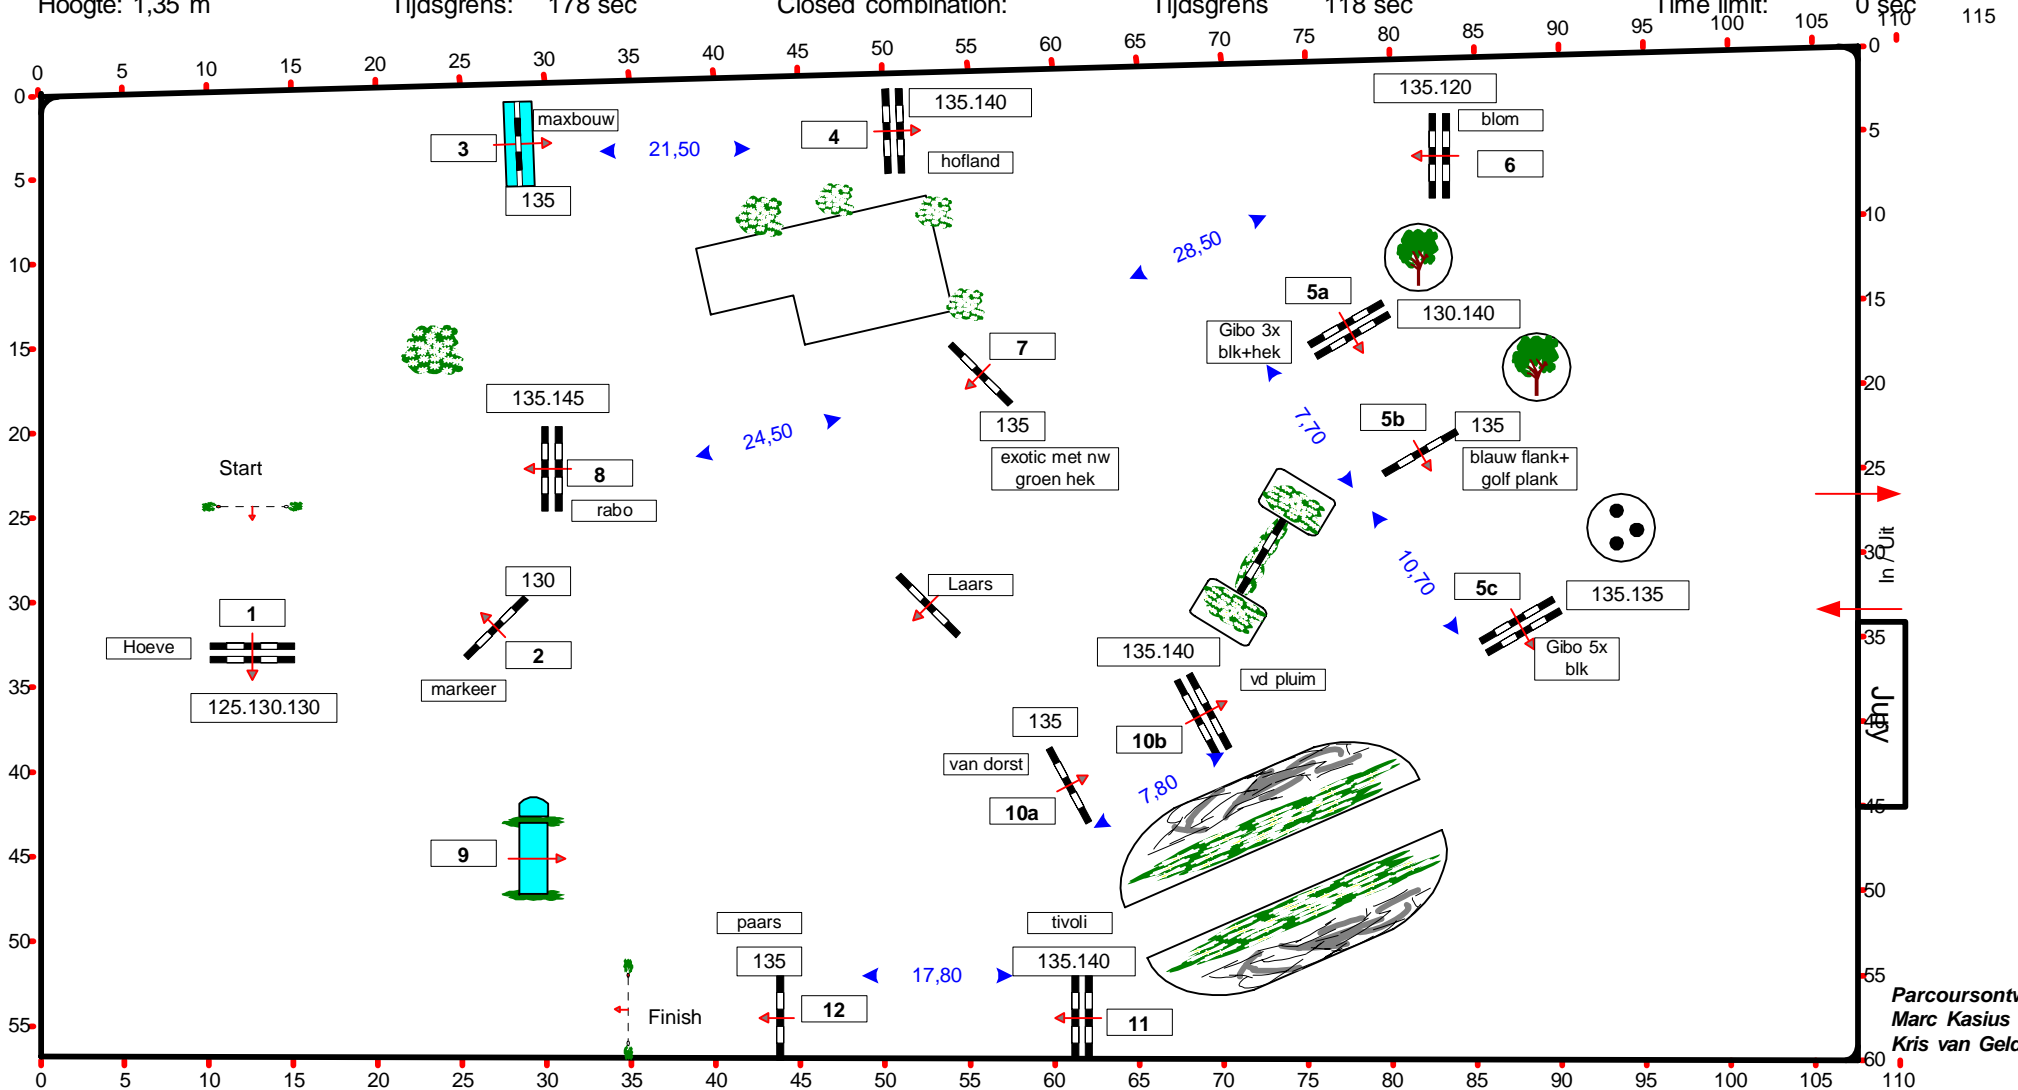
Hoogte: 1,35 m Tijdsgrens: 178 sec Closed combination: Tijdsgrens 118 sec Time limit: 0 sec

0 5 10 15 20 25 30 35 40 45 50 55 60 65 70 75 80 85 90 95 100 105 110 115

0 5 10 15 20 25 30 35 40 45 50 55 60

3
maxbouw
135
21,50
4
135.140
hofland
135.120
blom
6
28,50
5a
130.140
Gibo 3x blk+hek
7
135
exotic met nw groen hek
135.145
8
rabo
24,50
Start
5b
135
blauw flank+ golf plank
7,70
10,70
5c
135.135
Gibo 5x blk
In / Uit
Jury
130
2
markeer
1
Hoeve
125.130.130
Laars
135.140
vd pluim
135
10b
van dorst
10a
7,80
9
paars
135
12
17,80
tivoli
135.140
11
Finish
Parcoursont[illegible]
Marc Kasius
Kris van Geld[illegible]

0 5 10 15 20 25 30 35 40 45 50 55 60 65 70 75 80 85 90 95 100 105 110

0 5 10 15 20 25 30 35 40 45 50 55